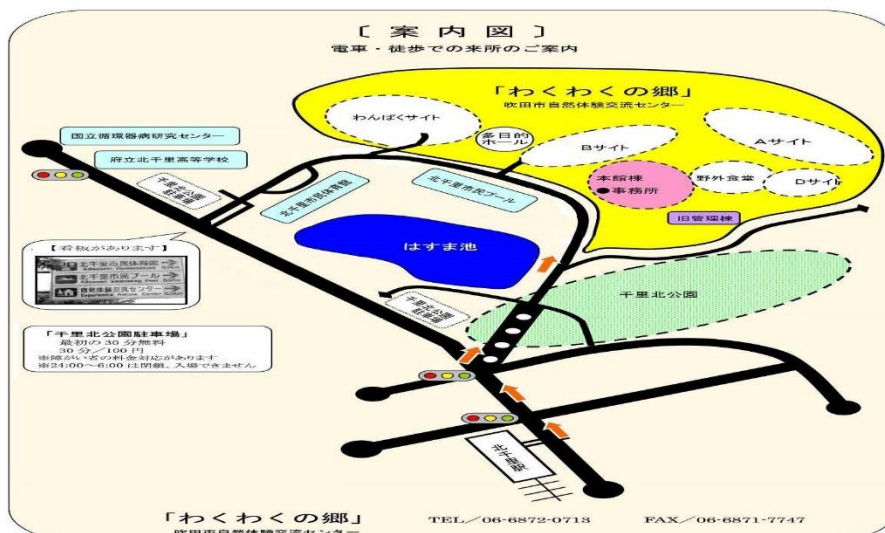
〔 案 内 図 〕
電車・徒歩での来所のご案内

「わくわくの郷」
吹田市自然体験交流センター

わんぱくサイト
多目的ホール
Bサイト
Aサイト
本館棟
●事務所
野外食堂
Dサイト
旧管理棟

国立循環器病研究センター
府立北千里高等学校
千里北公園駐車場
北千里市民体育館
北千里市民プール
はすま池
千里北公園
千里北公園駐車場

【看板があります】
北千里市民体育館
北千里市民プール
自然体験交流センター

「千里北公園駐車場」
最初の 30 分無料
30 分／100 円
※障がい者の料金対応があります
※24:00～6:00 は閉鎖、入場できません

北千里駅

「わくわくの郷」
吹田市自然体験交流センター
TEL／06-6872-0713
FAX／06-6871-7747